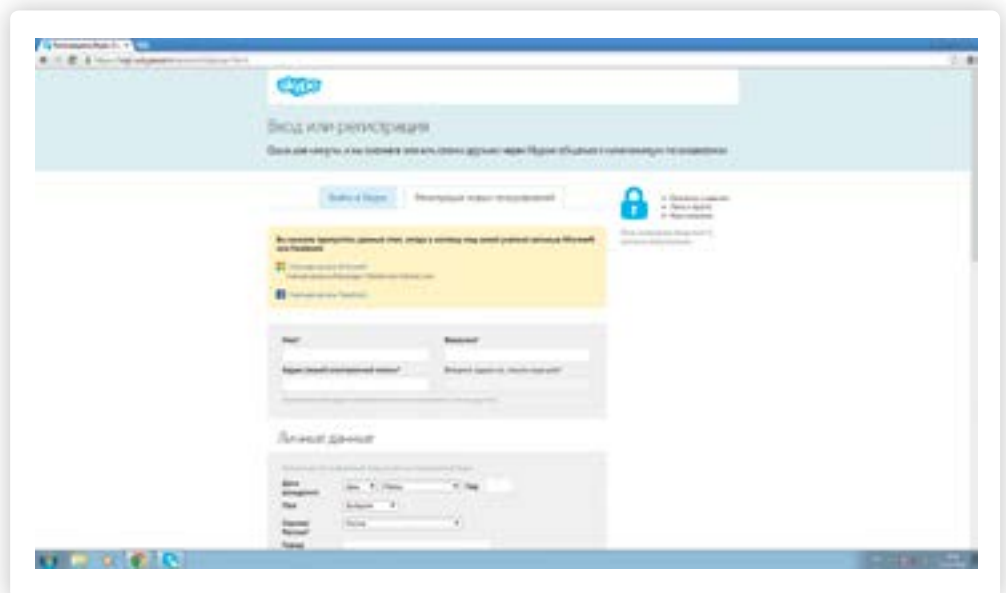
skype

Вход или регистрация

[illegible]

Войти в Skype

Регистрация новых пользователей

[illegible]

Имя*

Фамилия*

Адрес электронной почты*

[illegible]

Личные данные

Дата рождения

День

Месяц

Год

Пол

Выбрать

Страна/Регион*

Россия

Город